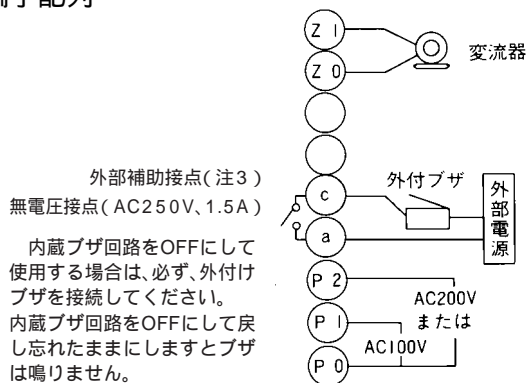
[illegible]子部分

Z 1

Z 0

変流器

外部補助接点(注3)
無電圧接点(AC250V、1.5A)

c

a

外付ブザ

外部電源

内蔵ブザ回路をOFFにして使用する場合は、必ず、外付けブザを接続してください。内蔵ブザ回路をOFFにして戻し忘れたままにしますとブザは鳴りません。

P 2

P 1

P 0

AC200V
または
AC100V